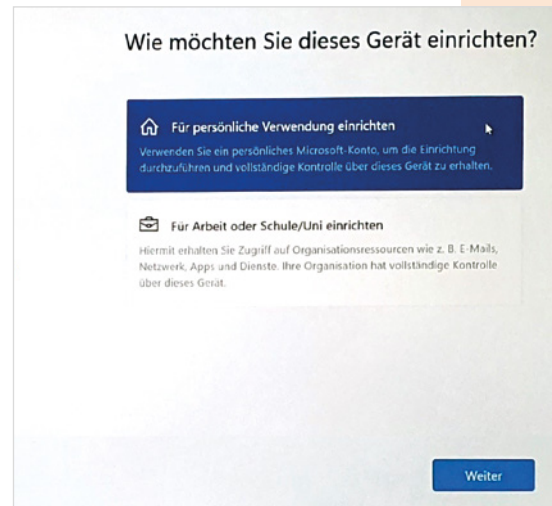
Wie möchten Sie dieses Gerät einrichten?

Für persönliche Verwendung einrichten

Verwenden Sie ein persönliches Microsoft-Konto, um die Einrichtung durchzuführen und vollständige Kontrolle über dieses Gerät zu erhalten.

Für Arbeit oder Schule/Uni einrichten

Hiermit erhalten Sie Zugriff auf Organisationsressourcen wie z. B. E-Mails, Netzwerk, Apps und Dienste. Ihre Organisation hat vollständige Kontrolle über dieses Gerät.

Weiter